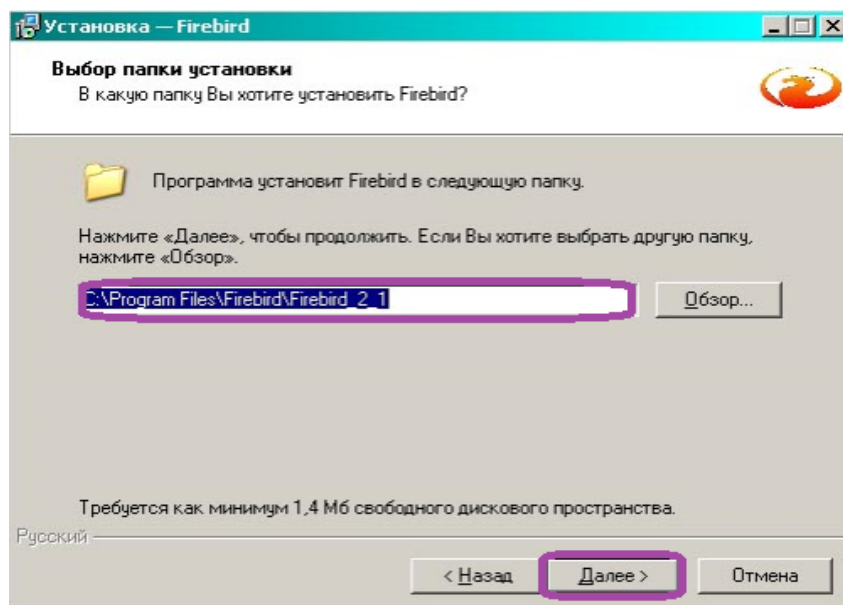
Установка — Firebird

Выбор папки установки

В какую папку Вы хотите установить Firebird?

Программа установит Firebird в следующую папку.

Нажмите «Далее», чтобы продолжить. Если Вы хотите выбрать другую папку, нажмите «Обзор».

C:\Program Files\Firebird\Firebird_2_1

Обзор...

Требуется как минимум 1,4 Мб свободного дискового пространства.

Русский

< Назад

Далее >

Отмена